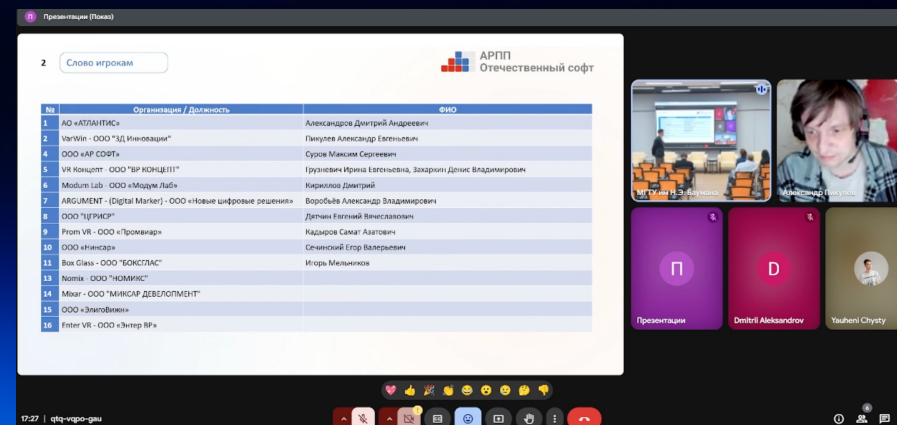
П Презентации (Показ)

2 Слово игрокам

АРПП
Отечественный софт

| № | Организация / Должность | ФИО |
|---|---|---|
| 1 | АО «АТЛАНТИС» | Александров Дмитрий Андреевич |
| 2 | VarWin - ООО "3Д Инновации" | Пикулев Александр Евгеньевич |
| 4 | ООО «АР СОФТ» | Суров Максим Сергеевич |
| 5 | VR Концепт - ООО "ВР КОНЦЕПТ" | Грузнович Ирина Евгеньевна, Захаркин Денис Владимирович |
| 6 | Modum Lab - ООО «Модум Лаб» | Кириллов Дмитрий |
| 7 | ARGUMENT - (Digital Marker) - ООО «Новые цифровые решения» | Воробьёв Александр Владимирович |
| 8 | ООО "ЦГРИСР" | Дятчин Евгений Вячеславович |
| 9 | Prom VR - ООО «Промвиар» | Кадыров Самат Азатович |
| 10 | ООО «Нинсар» | Сечинский Егор Валерьевич |
| 11 | Box Glass - ООО "БОКСГЛАС" | Игорь Мельников |
| 13 | Nomix - ООО "НОМИКС" | |
| 14 | Mixar - ООО "МИКСАР ДЕВЕЛОПМЕНТ" | |
| 15 | ООО «ЭлитоВижн» | |
| 16 | Enter VR - ООО «Энтер ВР» | |

МГТУ им Н. Э. Баумана
Александр Пикулев
П
Презентации
D
Dmitrii Aleksandrov
Yauheni Chysty

17:27 | qtq-vqpo-gau